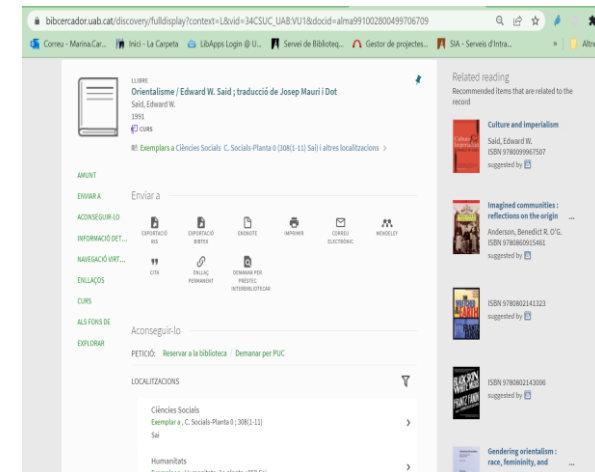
bibcercador.uab.cat/discovery/fulldisplay?context=L&vid=34CSUC_UAB:VU1&docid=alma991002800499706709

Correu - Marina.Car... Inici - La Carpeta LibApps Login @ U... Servei de Biblioteq... Gestor de projectes... SIA - Serveis d'Intra... Altr

LLIBRE
Orientalisme / Edward W. Said ; traducció de Josep Mauri i Dot
Said, Edward W.
1991
CURS
Exemplars a Ciències Socials C. Socials-Planta 0 (308(1-11) Sai) i altres localitzacions >

AMUNT
ENVIAR A
ACONSEGUIR-LO
INFORMACIÓ DET...
NAVEGACIÓ VIRT...
ENLLAÇOS
CURS
ALS FONS DE
EXPLORAR

Enviar a
EXPORTACIÓ RIS
EXPORTACIÓ BIBTEX
ENDNOTE
IMPRIMIR
CORREU ELECTRÒNIC
MENDELEY
CITA
ENLLAÇ PERMANENT
DEMANAR PER PRÉSTEC INTERBIBLIOTECARI

Aconseguir-lo
PETICIÓ: Reservar a la biblioteca | Demanar per PUC

LOCALITZACIONS

Ciències Socials
Exemplar a , C. Socials-Planta 0 ; 308(1-11)
Sai

Humanitats
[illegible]

Related reading
Recommended items that are related to the record

Culture and imperialism
Said, Edward W.
ISBN 9780099967507
suggested by

Imagined communities : reflections on the origin ...
Anderson, Benedict R. O'G.
ISBN 9780860915461
suggested by

ISBN 9780802141323
suggested by

ISBN 9780802143006
suggested by

Gendering orientalism : race, femininity, and ...